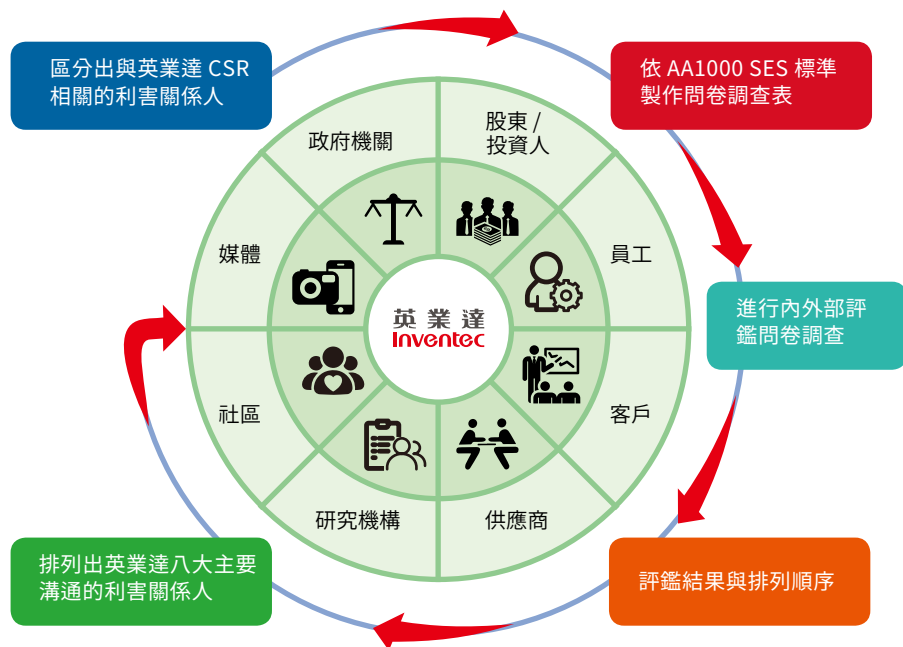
區分出與英業達 CSR 相關的利害關係人

依 AA1000 SES 標準製作問卷調查表

進行內外部評鑑問卷調查

評鑑結果與排列順序

排列出英業達八大主要溝通的利害關係人

政府機關

股東 / 投資人

員工

客戶

供應商

研究機構

社區

媒體

英業達
Inventec